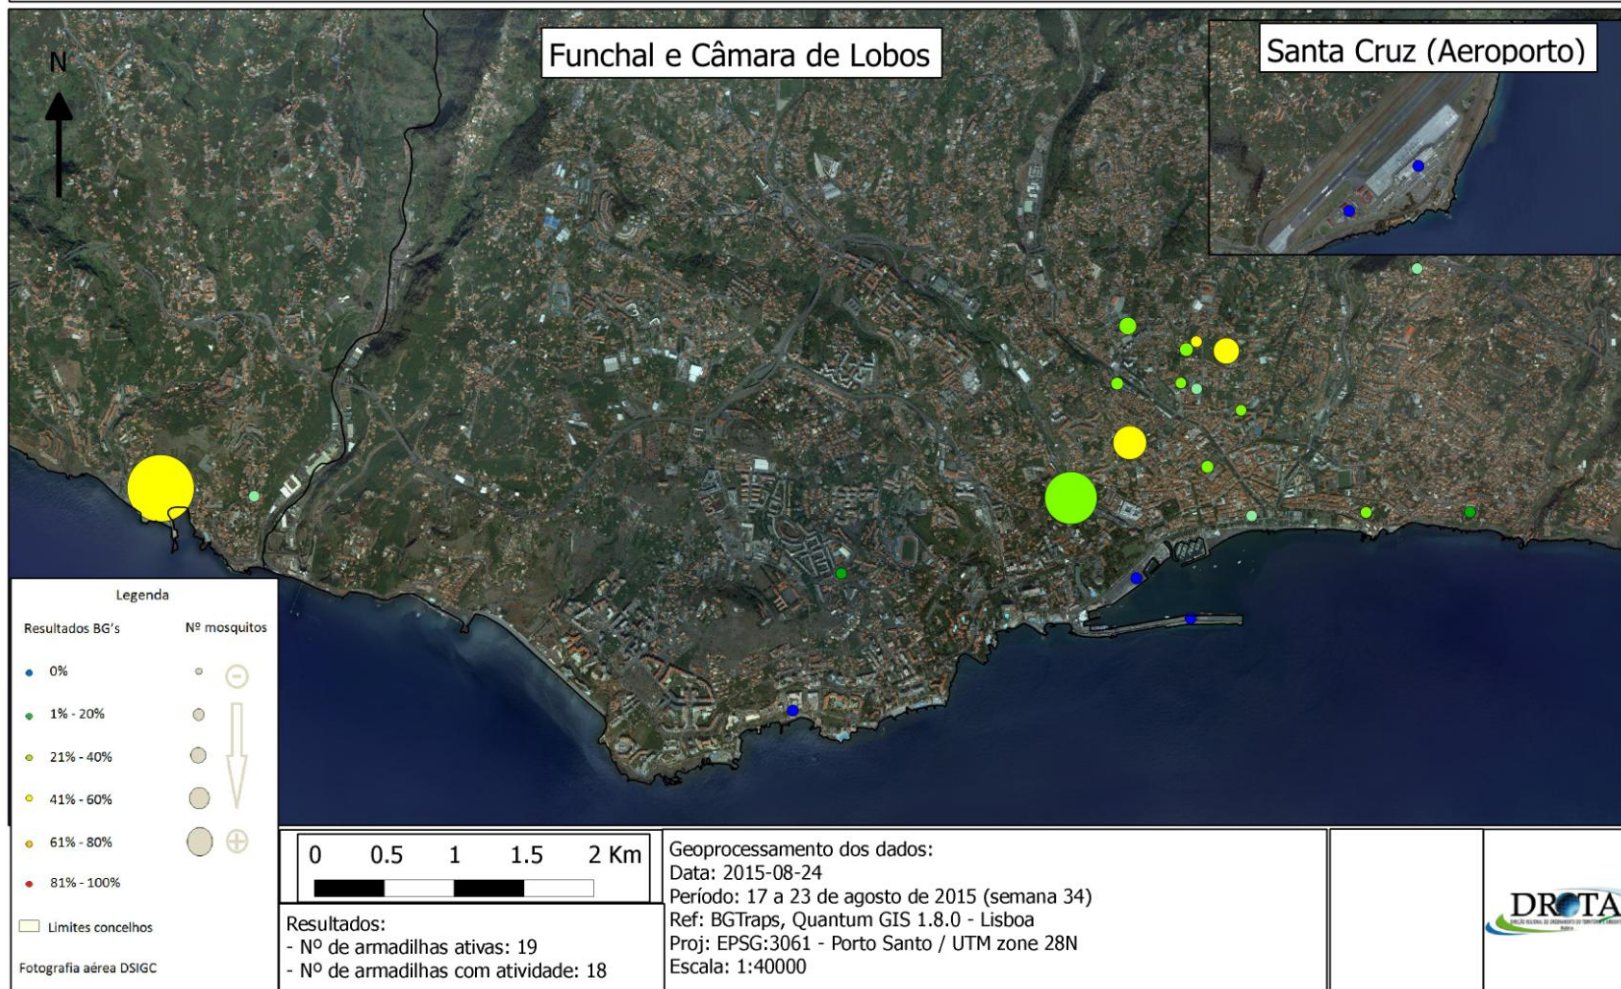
N

Funchal e Câmara de Lobos

Santa Cruz (Aeroporto)

Legenda

Resultados BG's

Nº mosquitos

0%

1% - 20%

21% - 40%

41% - 60%

61% - 80%

81% - 100%

Limites concelhos

Fotografia aérea DSIGC

0 0.5 1 1.5 2 Km

Resultados:
- Nº de armadilhas ativas: 19
- Nº de armadilhas com atividade: 18

Geoprocessamento dos dados:
Data: 2015-08-24
Período: 17 a 23 de agosto de 2015 (semana 34)
Ref: BGTraps, Quantum GIS 1.8.0 - Lisboa
Proj: EPSG:3061 - Porto Santo / UTM zone 28N
Escala: 1:40000

DROTA